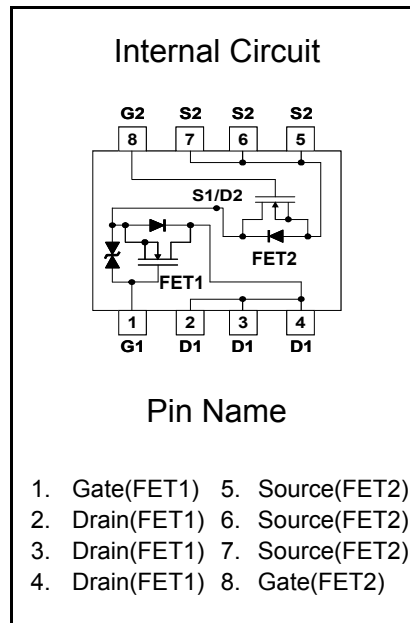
Internal Circuit

G2 S2 S2 S2
8 7 6 5

S1/D2

FET2

FET1

1 2 3 4
G1 D1 D1 D1

Pin Name

1. Gate(FET1) 5. Source(FET2)
2. Drain(FET1) 6. Source(FET2)
3. Drain(FET1) 7. Source(FET2)
4. Drain(FET1) 8. Gate(FET2)